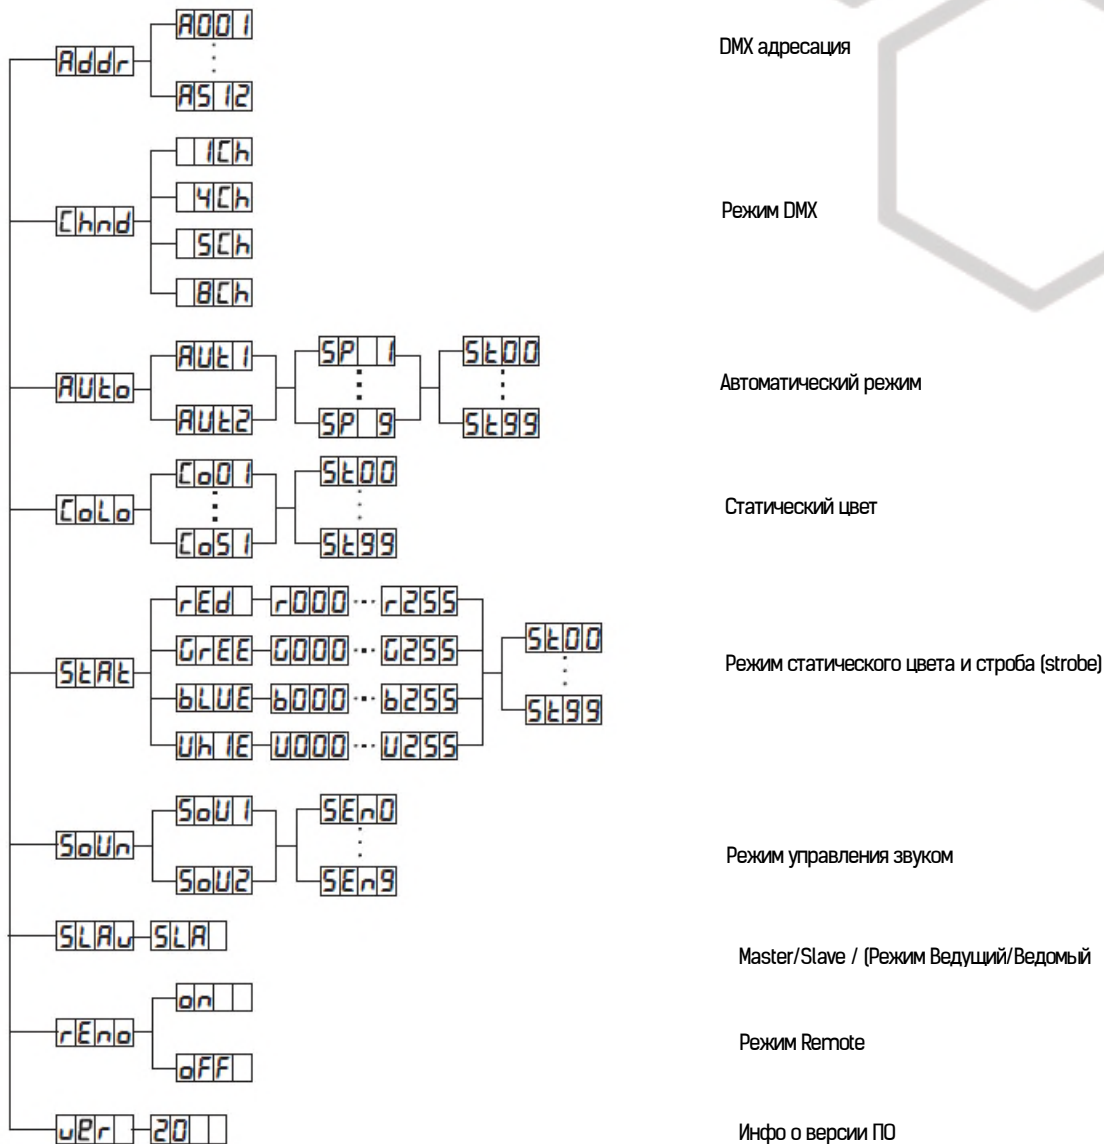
Addr
A001
:
A512

Chnd
1Ch
4Ch
5Ch
8Ch

AUto
AUt1
AUt2
SP 1
:
SP 9
St00
:
St99

CoLo
Co01
:
Co51
St00
:
St99

StAt
rEd
r000 ··· r255
GrEE
G000 ··· G255
bLUE
b000 ··· b255
Uh1E
U000 ··· U255
St00
:
St99

SoUn
SoU1
SoU2
SEn0
:
SEn9

SLAu
SLA

rEno
on
oFF

uEr
20

DMX адресация

Режим DMX

Автоматический режим

Статический цвет

Режим статического цвета и строба (strobe)

Режим управления звуком

Master/Slave / (Режим Ведущий/Ведомый

Режим Remote

Инфо о версии ПО